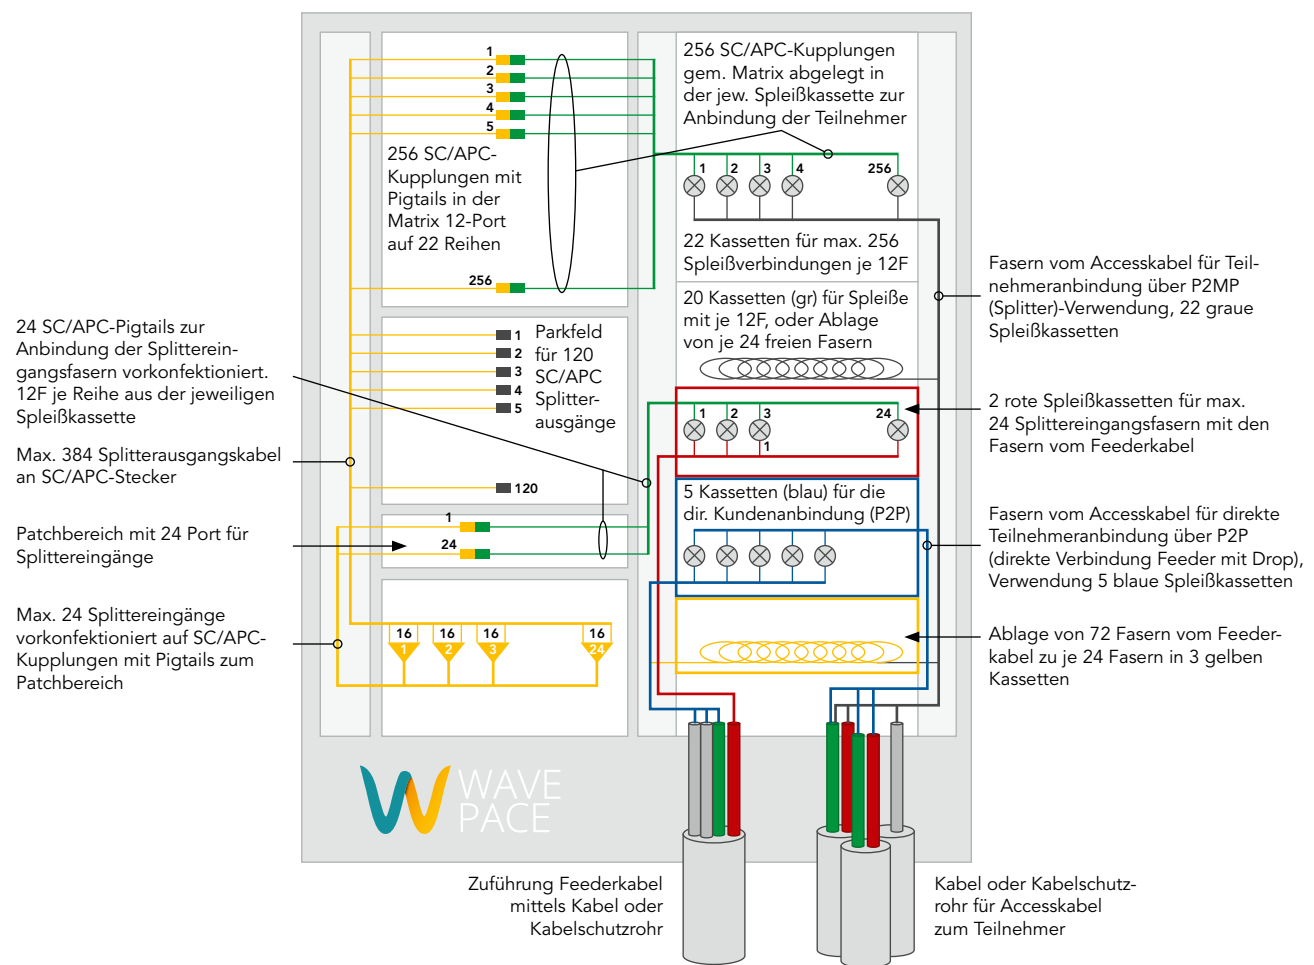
1
2
3
4
5
256 SC/APC-Kupplungen mit Pigtails in der Matrix 12-Port auf 22 Reihen
256

256 SC/APC-Kupplungen gem. Matrix abgelegt in der jew. Spleißkassette zur Anbindung der Teilnehmer
1 2 3 4 256
22 Kassetten für max. 256 Spleißverbindungen je 12F
20 Kassetten (gr) für Spleiße mit je 12F, oder Ablage von je 24 freien Fasern

Fasern vom Accesskabel für Teilnehmeranbindung über P2MP (Splitter)-Verwendung, 22 graue Spleißkassetten

24 SC/APC-Pigtails zur Anbindung der Splittereingangsfasern vorkonfektioniert. 12F je Reihe aus der jeweiligen Spleißkassette

1
2
3
4
5
Parkfeld für 120 SC/APC Splitterausgänge
120

1 2 3 24
1

2 rote Spleißkassetten für max. 24 Splittereingangsfasern mit den Fasern vom Feederkabel

Max. 384 Splitterausgangskabel an SC/APC-Stecker

1
24
5 Kassetten (blau) für die dir. Kundenanbindung (P2P)

Patchbereich mit 24 Port für Splittereingänge

Fasern vom Accesskabel für direkte Teilnehmeranbindung über P2P (direkte Verbindung Feeder mit Drop), Verwendung 5 blaue Spleißkassetten

Max. 24 Splittereingänge vorkonfektioniert auf SC/APC-Kupplungen mit Pigtails zum Patchbereich

16 16 16 16
1 2 3 24

Ablage von 72 Fasern vom Feederkabel zu je 24 Fasern in 3 gelben Kassetten

WAVE PACE

Zuführung Feederkabel mittels Kabel oder Kabelschutzrohr

Kabel oder Kabelschutzrohr für Accesskabel zum Teilnehmer